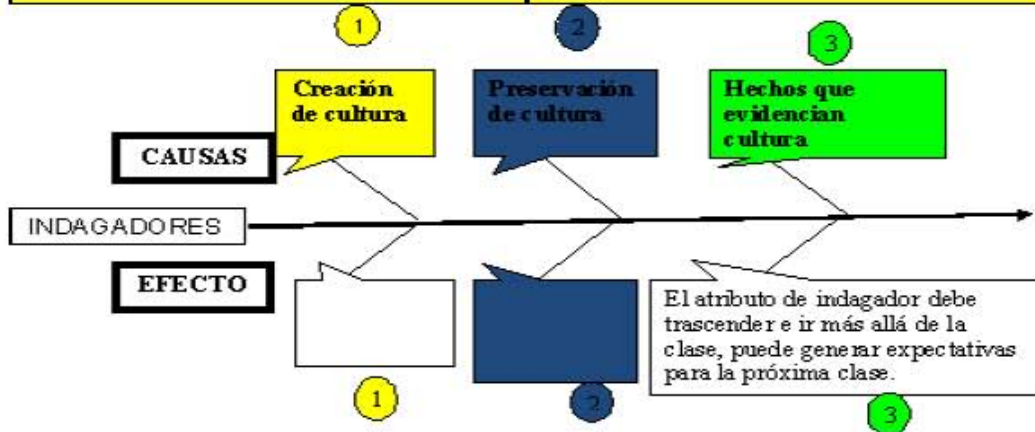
1

2

3

Creación de cultura

Preservación de cultura

Hechos que evidencian cultura

CAUSAS

INDAGADORES

EFECTO

El atributo de indagador debe trascender e ir más allá de la clase, puede generar expectativas para la próxima clase.

1

2

3